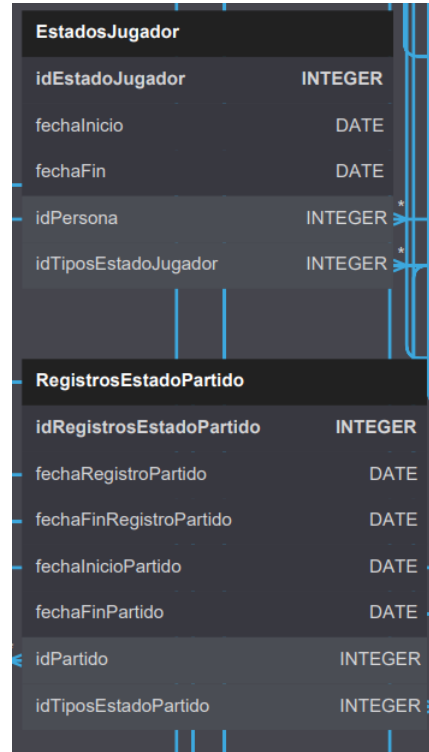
EstadosJugador

| idEstadoJugador | INTEGER |
|---|---|
| fechaInicio | DATE |
| fechaFin | DATE |
| idPersona | INTEGER |
| idTiposEstadoJugador | INTEGER |

*

*

RegistrosEstadoPartido

| idRegistrosEstadoPartido | INTEGER |
|---|---|
| fechaRegistroPartido | DATE |
| fechaFinRegistroPartido | DATE |
| fechaInicioPartido | DATE |
| fechaFinPartido | DATE |
| idPartido | INTEGER |
| idTiposEstadoPartido | INTEGER |